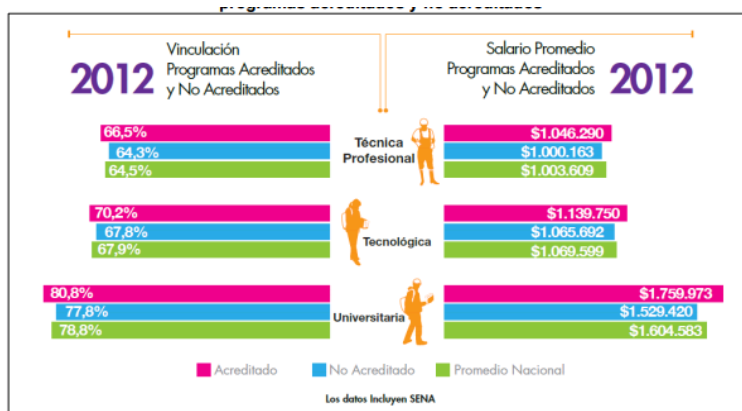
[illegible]

2012 Vinculación Programas Acreditados y No Acreditados

Salario Promedio Programas Acreditados y No Acreditados 2012

66,5%
64,3%
64,5%

Técnica Profesional

$1.046.290
$1.000.163
$1.003.609

70,2%
67,8%
67,9%

Tecnológica

$1.139.750
$1.065.692
$1.069.599

80,8%
77,8%
78,8%

Universitaria

$1.759.973
$1.529.420
$1.604.583

Acreditado No Acreditado Promedio Nacional

Los datos Incluyen SENA